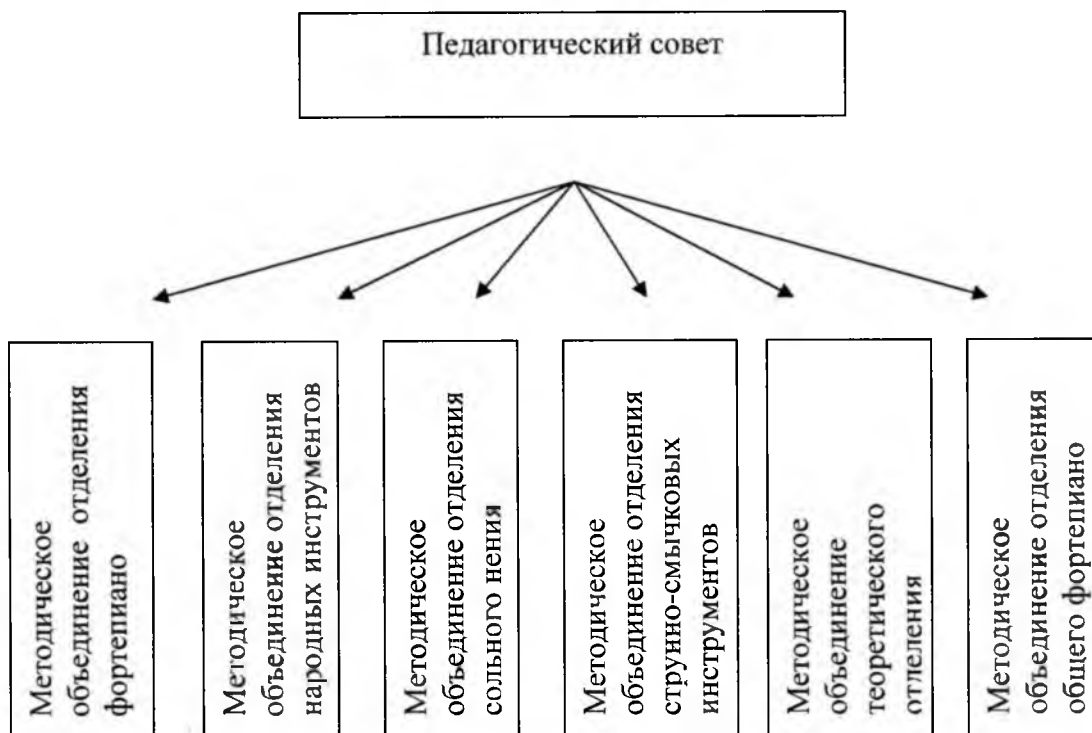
Педагогический совет

Методическое объединение отделения фортепиано

Методическое объединение отделения народных инструментов

Методическое объединение отделения сольного нения

Методическое объединение отделения струнно-смычковых инструментов

Методическое объединение теоретического отлеления

Методическое объединение отделения общего фортепиано